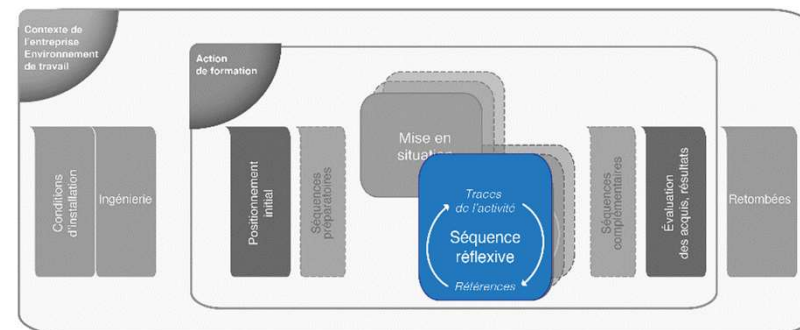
Contexte de l'entreprise Environnement de travail

Action de formation

Conditions d'installation

Ingénierie

Positionnement initial

Séquences préparatoires

Mise en situation

Traces de l'activité

Séquence réflexive

Références

Séquences complémentaires

Évaluation des acquis, résultats

Retombées